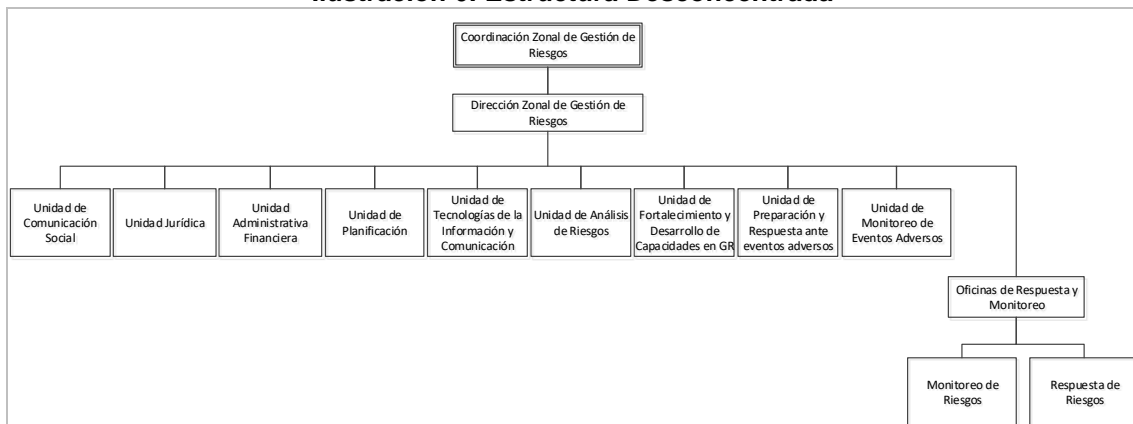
Ilustración 6. Estructura Desconcentrada

Coordinación Zonal de Gestión de Riesgos

Dirección Zonal de Gestión de Riesgos

Unidad de Comunicación Social

Unidad Jurídica

Unidad Administrativa Financiera

Unidad de Planificación

Unidad de Tecnologías de la Información y Comunicación

Unidad de Análisis de Riesgos

Unidad de Fortalecimiento y Desarrollo de Capacidades en GR

Unidad de Preparación y Respuesta ante eventos adversos

Unidad de Monitoreo de Eventos Adversos

Oficinas de Respuesta y Monitoreo

Monitoreo de Riesgos

Respuesta de Riesgos